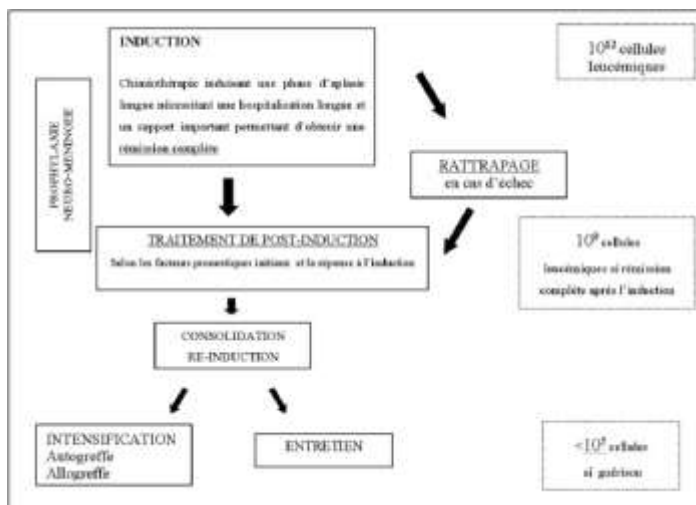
INDUCTION

Chimiothérapie induisant une phase d'aplasie longue nécessitant une hospitalisation longue et un support important permettant d'obtenir une rémission complète

$10^{12}$ cellules leucémiques

PROPHYLAXIE NEURO-MENINGEE

RATTRAPAGE
en cas d'échec

TRAITEMENT DE POST-INDUCTION
Selon les facteurs pronostiques initiaux et la réponse à l'induction

$10^{9}$ cellules leucémiques si rémission complète après l'induction

CONSOLIDATION
RE-INDUCTION

INTENSIFICATION
Autogreffe
Allogreffe

ENTRETIEN

$<10^{5}$ cellules si guérison